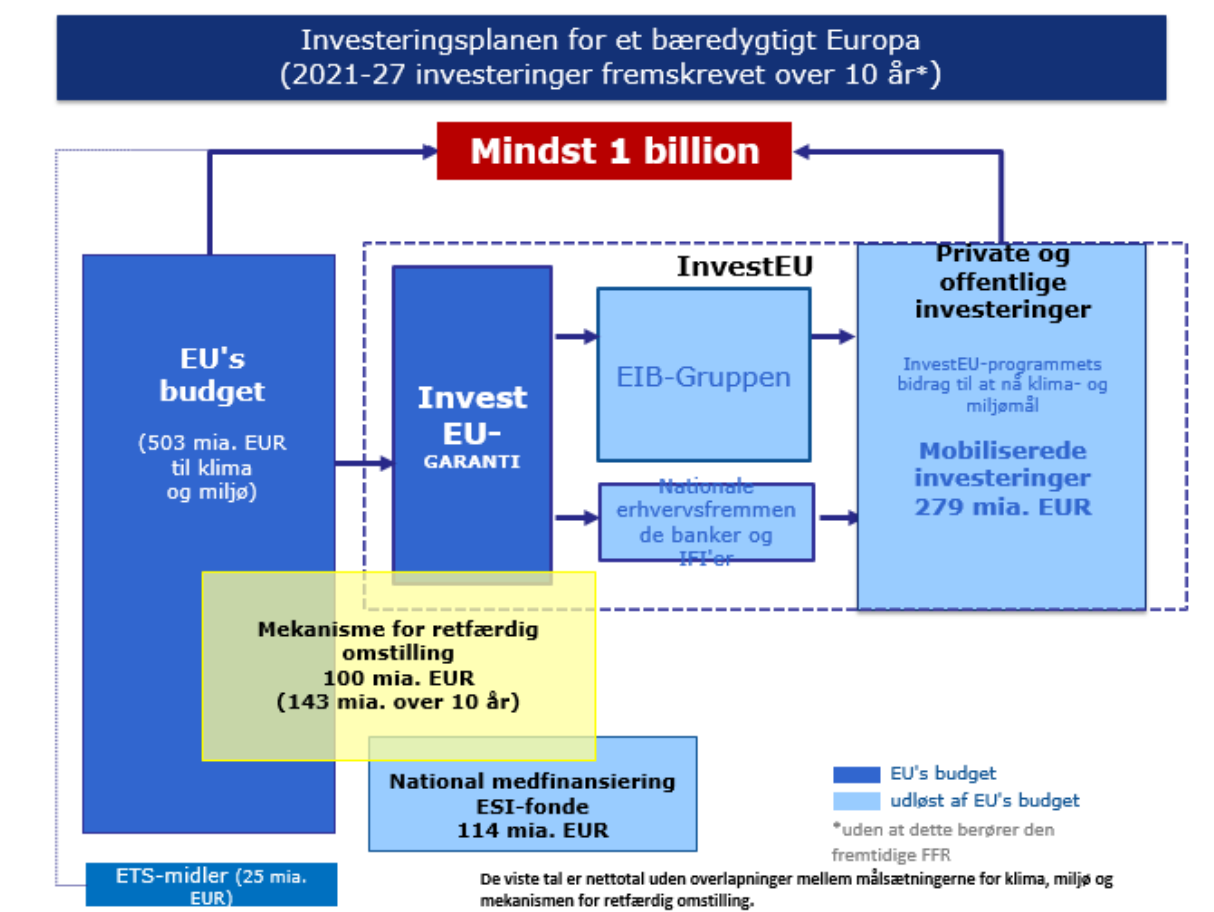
Investeringsplanen for et bæredygtigt Europa
(2021-27 investeringer fremskrevet over 10 år*)

Mindst 1 billion

InvestEU

EU's budget

(503 mia. EUR til klima og miljø)

Invest EU-
GARANTI

EIB-Gruppen

Nationale erhvervsfremmende banker og IFI'er

Private og offentlige investeringer

InvestEU-programmets bidrag til at nå klima- og miljømål

Mobiliserede investeringer 279 mia. EUR

Mekanisme for retfærdig omstilling
100 mia. EUR
(143 mia. over 10 år)

National medfinansiering
ESI-fonde
114 mia. EUR

EU's budget
udløst af EU's budget

*uden at dette berører den fremtidige FFR

ETS-midler (25 mia. EUR)

De viste tal er nettotal uden overlapninger mellem målsætningerne for klima, miljø og mekanismen for retfærdig omstilling.